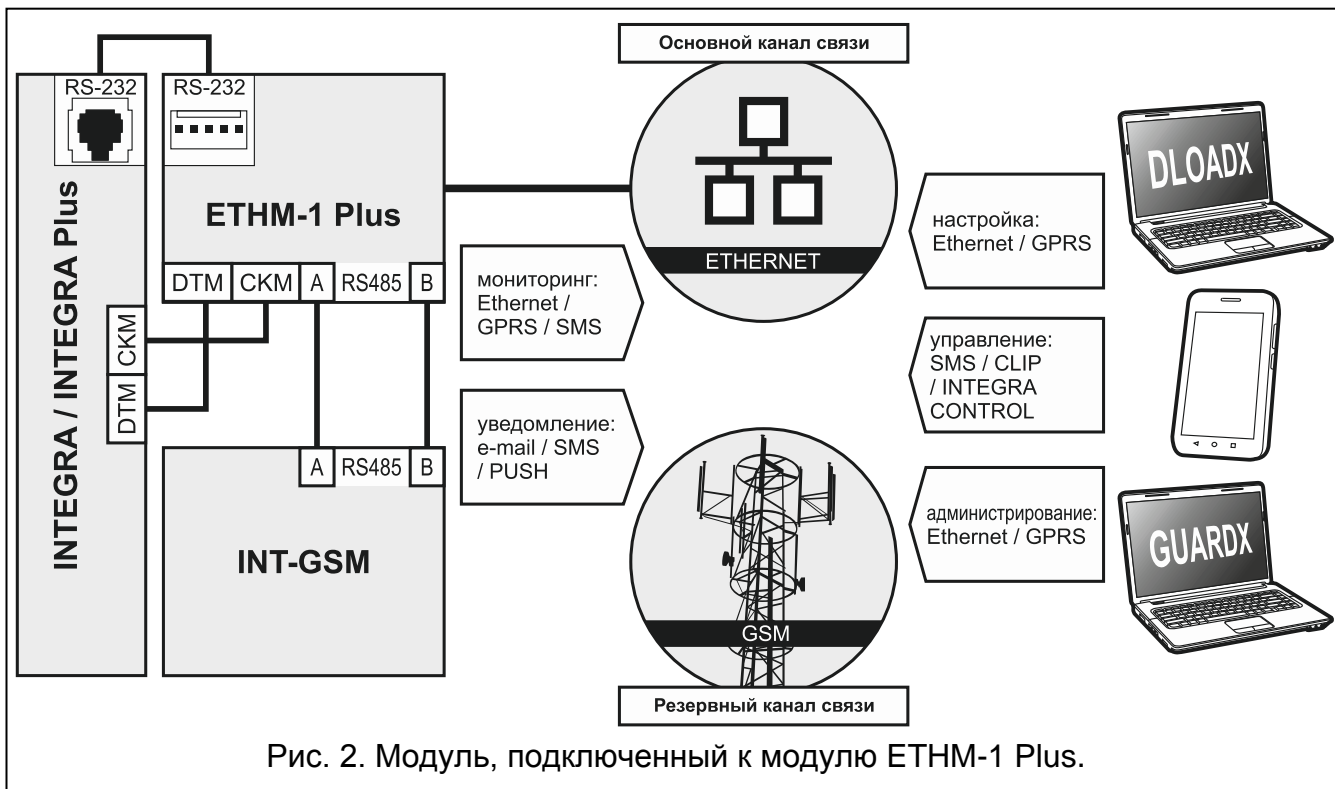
RS-232

INTEGRA / INTEGRA Plus

CKM

DTM

RS-232

ETHM-1 Plus

DTM

CKM

A

RS485

B

A

RS485

B

INT-GSM

мониторинг: Ethernet / GPRS / SMS

уведомление: e-mail / SMS / PUSH

Основной канал связи

ETHERNET

GSM

Резервный канал связи

настройка: Ethernet / GPRS

управление: SMS / CLIP / INTEGRA CONTROL

администрирование: Ethernet / GPRS

DLOADX

GUARDX

Рис. 2. Модуль, подключенный к модулю ETHM-1 Plus.